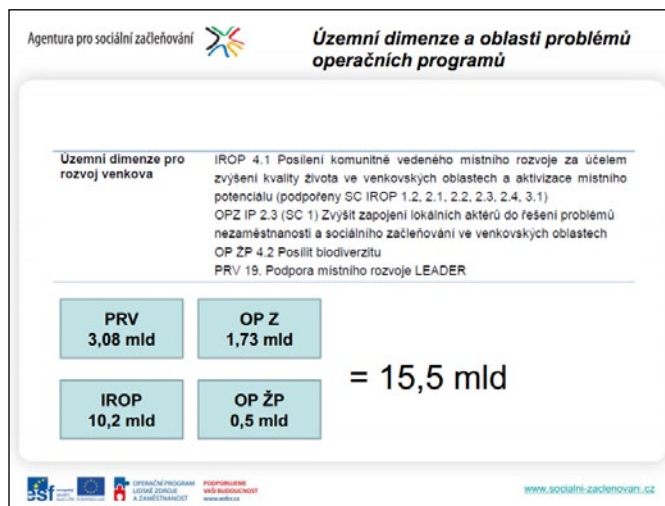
Agentura pro sociální začleňování

Územní dimenze a oblasti problémů operačních programů

| Územní dimenze pro rozvoj venkova | IROP 4.1 Posílení komunitně vedeného místního rozvoje za účelem zvýšení kvality života ve venkovských oblastech a aktivizace místního potenciálu (podpořeny SC IROP 1.2, 2.1, 2.2, 2.3, 2.4, 3.1) OPZ IP 2.3 (SC 1) Zvýšit zapojení lokálních aktérů do řešení problémů nezaměstnanosti a sociálního začleňování ve venkovských oblastech OP ŽP 4.2 Posílit biodiverzitu PRV 19. Podpora místního rozvoje LEADER |
|---|---|

PRV 3,08 mld

OP Z 1,73 mld

IROP 10,2 mld

OP ŽP 0,5 mld

= 15,5 mld

esf OPERAČNÍ PROGRAM LIDSKÉ ZDROJE A ZAMĚSTNANOST PODPORUJEME VAŠI BUDOUCNOST www.esfcr.cz

www.socialni-zaclenovani.cz